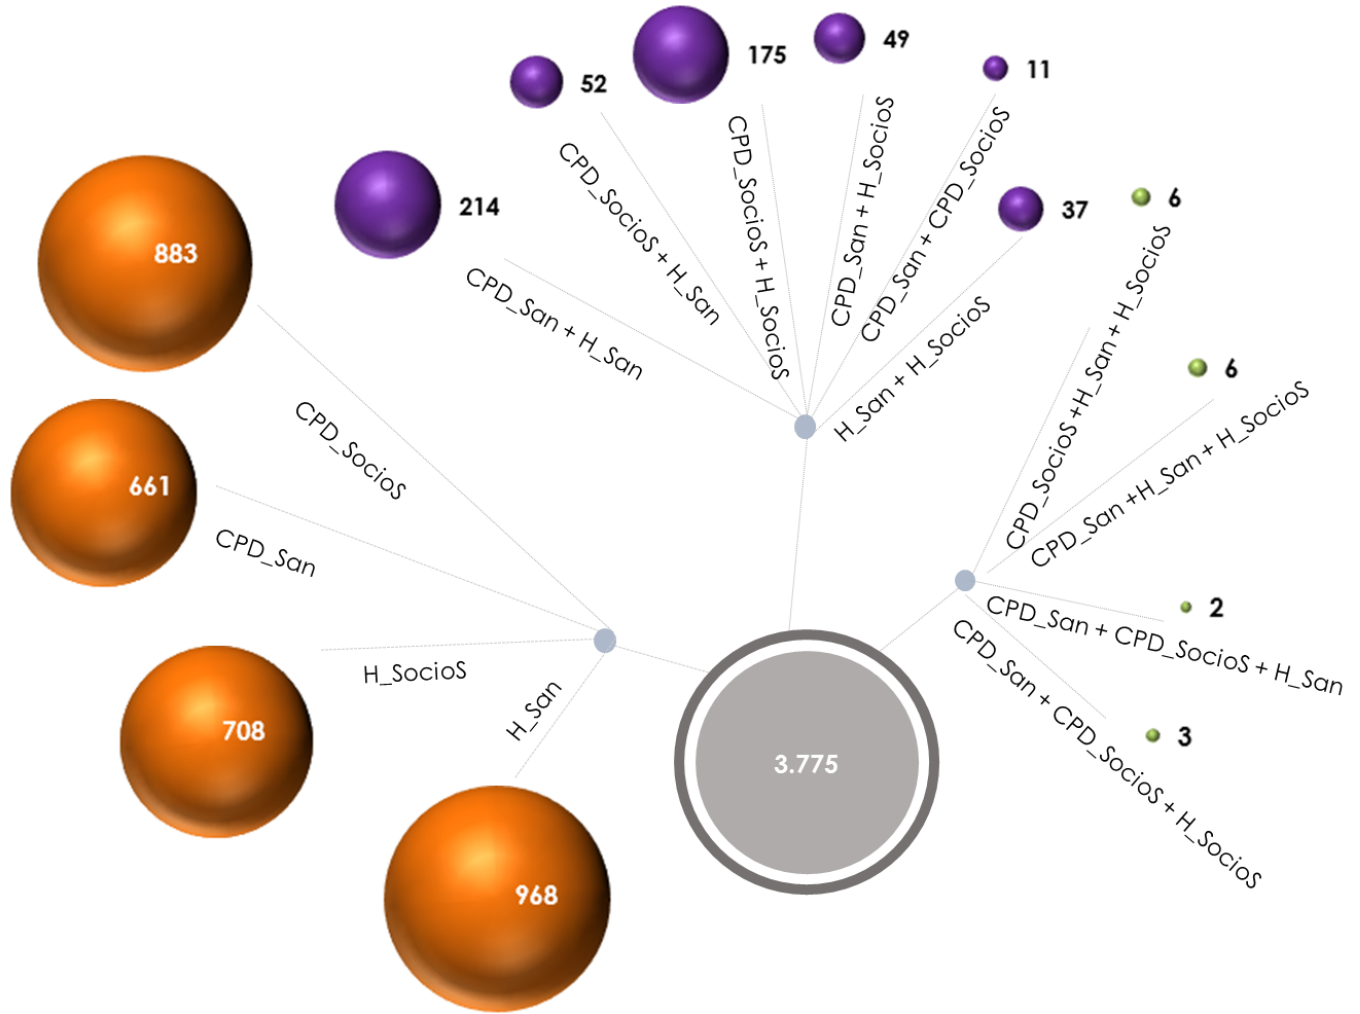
52

175

49

11

CPD_SocioS + H_San

CPD_SocioS + H_SocioS

CPD_San + H_SocioS

CPD_San + CPD_SocioS

214

37

6

883

CPD_San + H_San

H_San + H_SocioS

CPD_SocioS +H_San + H_SocioS

6

CPD_San +H_San + H_SocioS

CPD_SocioS

661

CPD_San

CPD_San + CPD_SocioS + H_San

2

H_SocioS

CPD_San + CPD_SocioS + H_SocioS

3

708

H_San

3.775

968